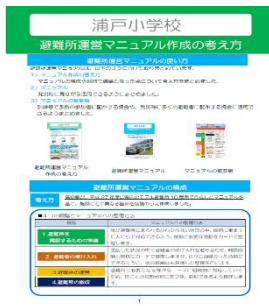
浦戸小学校
避難所運営マニュアル作成の考え方

避難所運営マニュアルの使い方
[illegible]
1) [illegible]
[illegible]
2) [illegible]
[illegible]
3) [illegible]
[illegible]

避難所運営マニュアル作成の考え方
避難所運営マニュアル
マニュアルの概要

避難所運営マニュアルの構成

考え方
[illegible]

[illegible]

| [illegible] | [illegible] |
|---|---|
| 1.避難所を開設するための準備 | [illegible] |
| 2.避難者の受け入れ | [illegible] |
| 3.避難所の運営 | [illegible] |
| 4.避難所の撤収 | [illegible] |

1